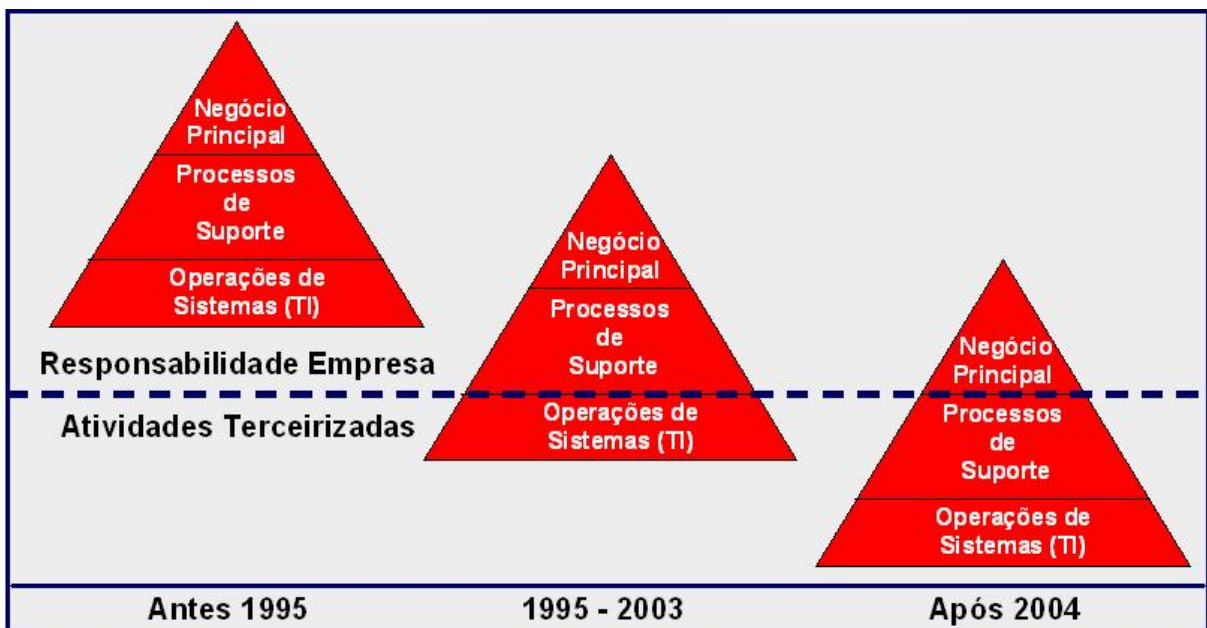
Negócio Principal

Processos de Suporte

Operações de Sistemas (TI)

Responsabilidade Empresa

Atividades Terceirizadas

Negócio Principal

Processos de Suporte

Operações de Sistemas (TI)

Negócio Principal

Processos de Suporte

Operações de Sistemas (TI)

Antes 1995

1995 - 2003

Após 2004